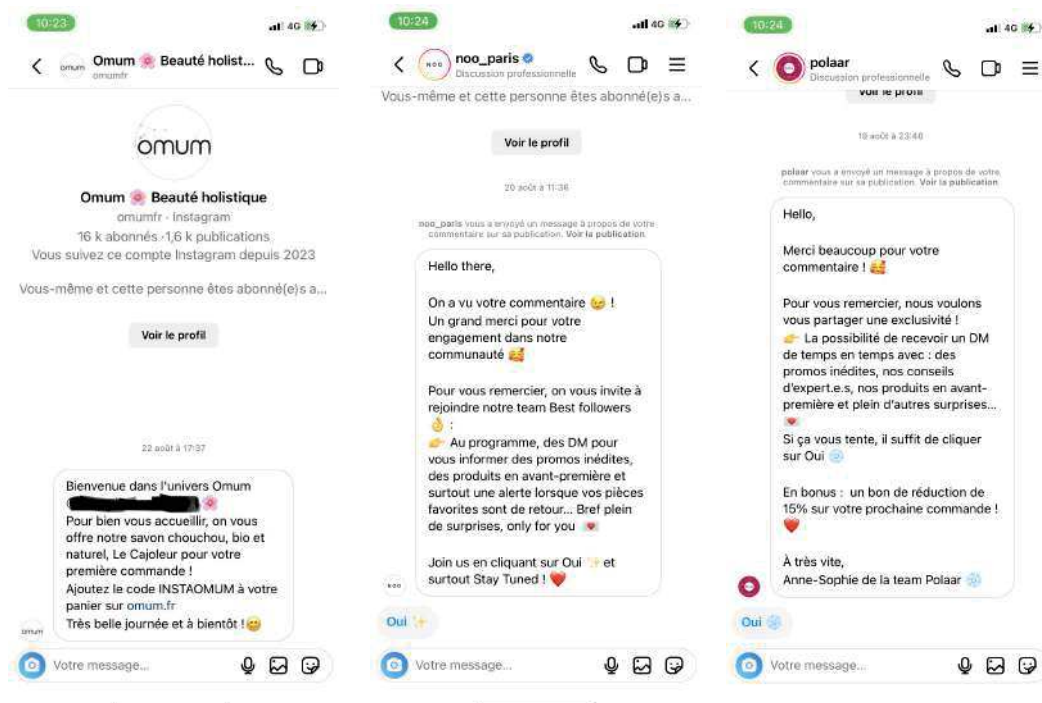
10:23
4G
Omum 🌸 Beauté holist...
omumfr
omum
Omum 🌸 Beauté holistique
omumfr · Instagram
16 k abonnés · 1,6 k publications
Vous suivez ce compte Instagram depuis 2023

Vous-même et cette personne êtes abonné(e)s a...

Voir le profil

22 août à 17:37

Bienvenue dans l'univers Omum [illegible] 🌸
Pour bien vous accueillir, on vous offre notre savon chouchou, bio et naturel, Le Cajoleur pour votre première commande !
Ajoutez le code INSTAOMUM à votre panier sur omum.fr
Très belle journée et à bientôt ! 😊

omum
Votre message...

10:24
4G
noo_paris
Discussion professionnelle
Vous-même et cette personne êtes abonné(e)s a...

Voir le profil

20 août à 11:36

noo_paris vous a envoyé un message à propos de votre commentaire sur sa publication. Voir la publication.

Hello there,

On a vu votre commentaire 😉 !
Un grand merci pour votre engagement dans notre communauté 🥰

Pour vous remercier, on vous invite à rejoindre notre team Best followers 👌 :
👉 Au programme, des DM pour vous informer des promos inédites, des produits en avant-première et surtout une alerte lorsque vos pièces favorites sont de retour... Bref plein de surprises, only for you 💌

Join us en cliquant sur Oui ✨ et surtout Stay Tuned ! ❤️

noo
Oui ✨
Votre message...

10:24
4G
polaar
Discussion professionnelle
Voir le profil

19 août à 23:46

polaar vous a envoyé un message à propos de votre commentaire sur sa publication. Voir la publication

Hello,

Merci beaucoup pour votre commentaire ! 🥰

Pour vous remercier, nous voulons vous partager une exclusivité !
👉 La possibilité de recevoir un DM de temps en temps avec : des promos inédites, nos conseils d'expert.e.s, nos produits en avant-première et plein d'autres surprises... 💌
Si ça vous tente, il suffit de cliquer sur Oui ❄️

En bonus : un bon de réduction de 15% sur votre prochaine commande ! ❤️

À très vite,
Anne-Sophie de la team Polaar ❄️

Oui ❄️
Votre message...